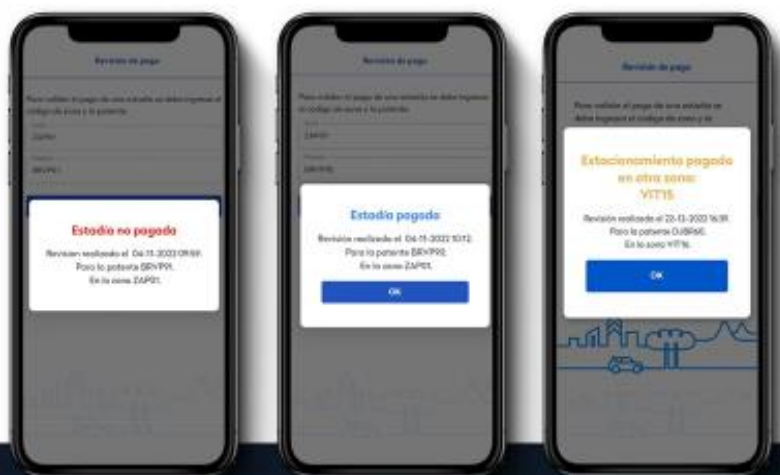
Revisión de pago

Para validar el pago de una estadía se debe ingresar el código de zona y la patente.

ZAP01

BRYP91

Estadía no pagada

Revisión realizada el 04-11-2022 09:59.
Para la patente BRYP91.
En la zona ZAP01.

Revisión de pago

Para validar el pago de una estadía se debe ingresar el código de zona y la patente.

ZAP01

BRYP91

Estadía pagada

Revisión realizada el 04-11-2022 10:12.
Para la patente BRYP91.
En la zona ZAP01.

OK

Revisión de pago

Para validar el pago de una estadía se debe ingresar el código de zona y la

Estacionamiento pagado en otra zona: VIT15

Revisión realizada el 22-11-2022 16:39.
Para la patente DJBR60.
En la zona VIT16.

OK